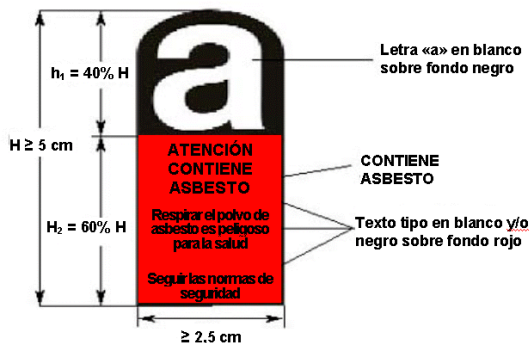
a

Letra «a» en blanco sobre fondo negro

$h_1 = 40\% H$

$H \geq 5$ cm

ATENCIÓN CONTIENE ASBESTO

CONTIENE ASBESTO

$H_2 = 60\% H$

Respirar el polvo de asbesto es peligroso para la salud

Texto tipo en blanco y/o negro sobre fondo rojo

Seguir las normas de seguridad

$\geq 2.5$ cm